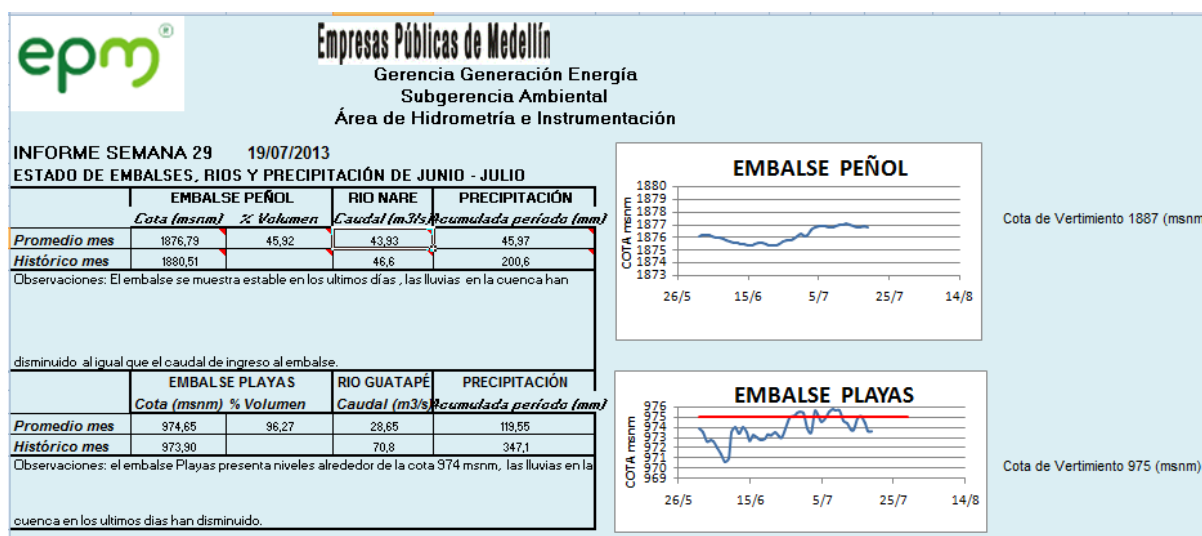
epm®

Empresas Públicas de Medellín
Gerencia Generación Energía
Subgerencia Ambiental
Área de Hidrometría e Instrumentación

INFORME SEMANA 29 19/07/2013
ESTADO DE EMBALSES, RIOS Y PRECIPITACIÓN DE JUNIO - JULIO

| | EMBALSE PEÑOL | | RIO NARE | PRECIPITACIÓN |
|---|---|---|---|---|
| | Cota (msnm) | % Volumen | Caudal (m3/s) | Acumulada período (mm) |
| Promedio mes | 1876,79 | 45,92 | 43,93 | 45,97 |
| Histórico mes | 1880,51 | | 46,6 | 200,6 |

Observaciones: El embalse se muestra estable en los ultimos días , las lluvias en la cuenca han disminuido al igual que el caudal de ingreso al embalse.

| | EMBALSE PLAYAS | | RIO GUATAPÉ | PRECIPITACIÓN |
|---|---|---|---|---|
| | Cota (msnm) | % Volumen | Caudal (m3/s) | Acumulada período (mm) |
| Promedio mes | 974,65 | 96,27 | 28,65 | 119,55 |
| Histórico mes | 973,90 | | 70,8 | 347,1 |

Observaciones: el embalse Playas presenta niveles alrededor de la cota 974 msnm, las lluvias en la cuenca en los ultimos dias han disminuido.

EMBALSE PEÑOL
COTA msnm
1880
1879
1878
1877
1876
1875
1874
1873
26/5 15/6 5/7 25/7 14/8

Cota de Vertimiento 1887 (msnm)

EMBALSE PLAYAS
COTA msnm
976
975
974
973
972
971
970
969
26/5 15/6 5/7 25/7 14/8

Cota de Vertimiento 975 (msnm)